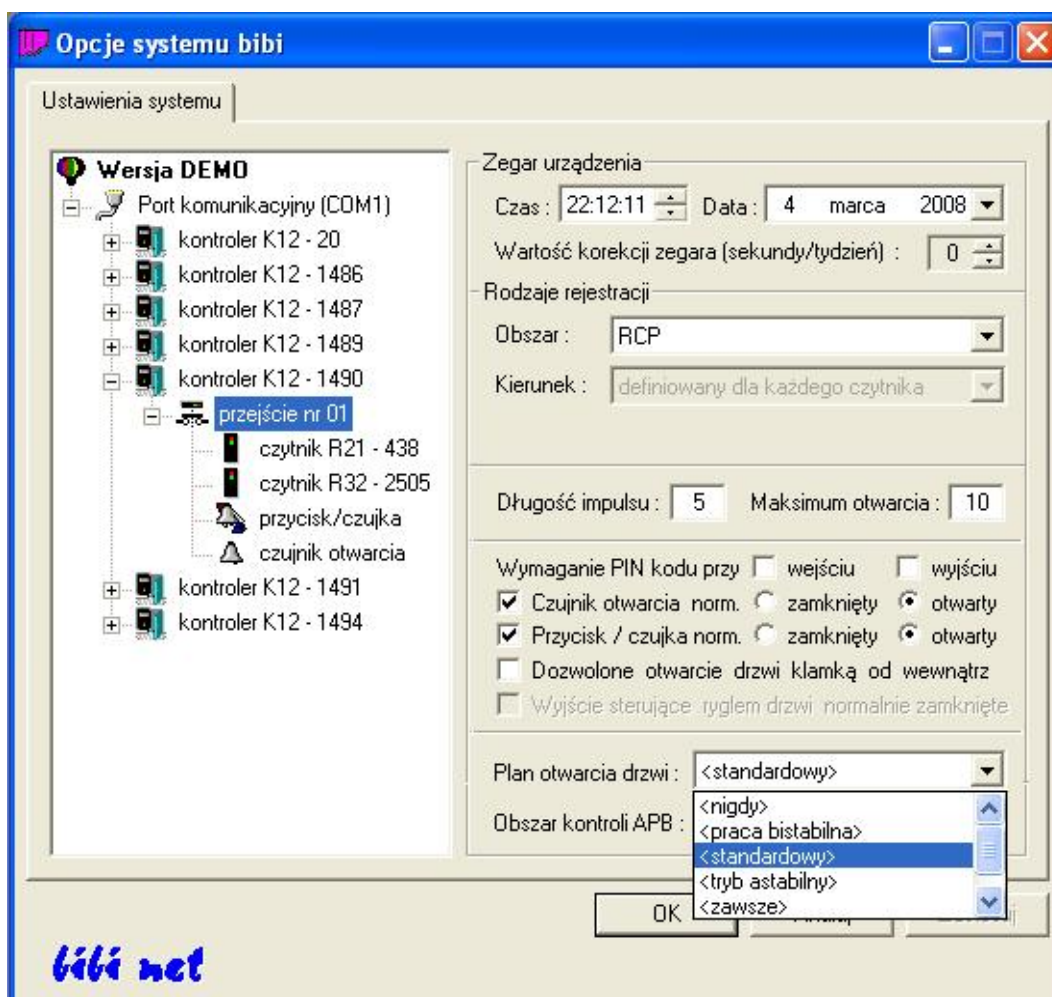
Opcje systemu bibi

Ustawienia systemu

Wersja DEMO
Port komunikacyjny (COM1)
kontroler K12 - 20
kontroler K12 - 1486
kontroler K12 - 1487
kontroler K12 - 1489
kontroler K12 - 1490
przejście nr 01
czytnik R21 - 438
czytnik R32 - 2505
przycisk/czujka
czujnik otwarcia
kontroler K12 - 1491
kontroler K12 - 1494

Zegar urządzenia
Czas : 22:12:11 Data : 4 marca 2008
Wartość korekcji zegara (sekundy/tydzień) : 0

Rodzaje rejestracji
Obszar : RCP
Kierunek : definiowany dla każdego czytnika

Długość impulsu : 5 Maksimum otwarcia : 10

Wymaganie PIN kodu przy wejściu wyjściu
Czujnik otwarcia norm. zamknięty otwarty
Przycisk / czujka norm. zamknięty otwarty
Dozwolone otwarcie drzwi klamką od wewnątrz
Wyjście sterujące ryglem drzwi normalnie zamknięte

Plan otwarcia drzwi : <standardowy>
Obszar kontroli APB :
<nigdy>
<praca bistabilna>
<standardowy>
<tryb astabilny>
<zawsze>

OK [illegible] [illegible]

bibi net